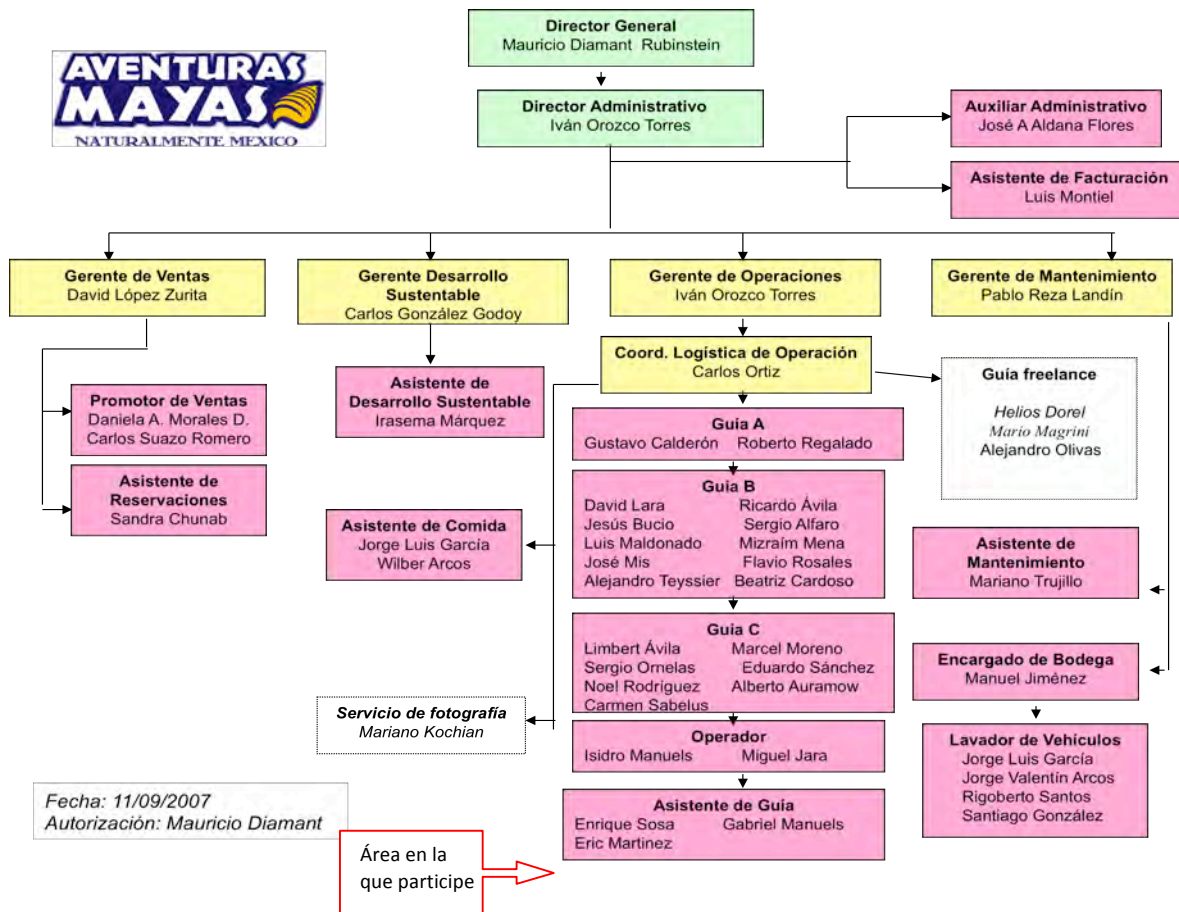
AVENTURAS MAYAS
NATURALMENTE MEXICO

Director General
Mauricio Diamant Rubinstein

Director Administrativo
Iván Orozco Torres

Auxiliar Administrativo
José A Aldana Flores

Asistente de Facturación
Luis Montiel

Gerente de Ventas
David López Zurita

Gerente Desarrollo Sustentable
Carlos González Godoy

Gerente de Operaciones
Iván Orozco Torres

Gerente de Mantenimiento
Pablo Reza Landín

Promotor de Ventas
Daniela A. Morales D.
Carlos Suazo Romero

Asistente de Reservaciones
Sandra Chunab

Asistente de Desarrollo Sustentable
Irasema Márquez

Coord. Logística de Operación
Carlos Ortiz

Guía freelance
Helios Dorel
Mario Magrini
Alejandro Olivas

Guia A
Gustavo Calderón Roberto Regalado

Guia B
David Lara Ricardo Ávila
Jesús Bucio Sergio Alfaro
Luis Maldonado Mizraím Mena
José Mis Flavio Rosales
Alejandro Teyssier Beatriz Cardoso

Asistente de Comida
Jorge Luis García
Wilber Arcos

Asistente de Mantenimiento
Mariano Trujillo

Guia C
Limbert Ávila Marcel Moreno
Sergio Ornelas Eduardo Sánchez
Noel Rodríguez Alberto Auramow
Carmen Sabelus

Encargado de Bodega
Manuel Jiménez

Servicio de fotografía
Mariano Kochian

Operador
Isidro Manuels Miguel Jara

Lavador de Vehículos
Jorge Luis García
Jorge Valentín Arcos
Rigoberto Santos
Santiago González

Fecha: 11/09/2007
Autorización: Mauricio Diamant

Asistente de Guía
Enrique Sosa Gabriel Manuels
Eric Martinez

Área en la que participe